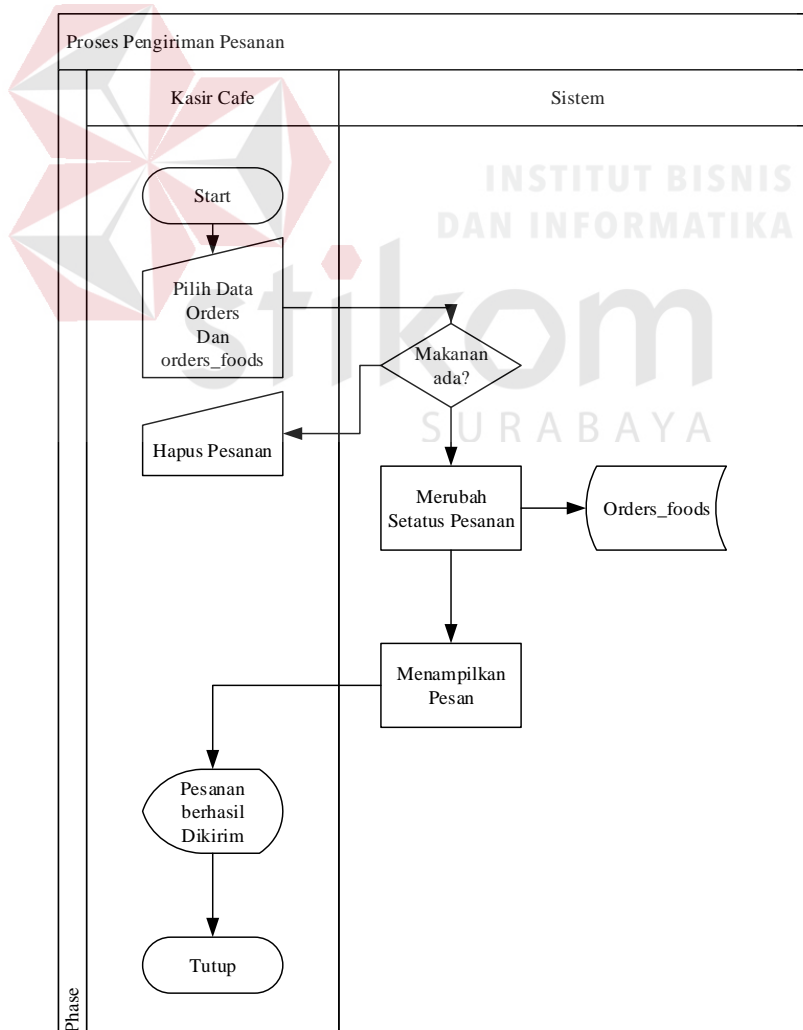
Proses Pengiriman Pesanan

Kasir Cafe

Sistem

INSTITUT BISNIS DAN INFORMATIKA

stikom

SURABAYA

Start

Pilih Data Orders Dan orders_foods

Makanan ada?

Hapus Pesanan

Merubah Setatus Pesanan

Orders_foods

Menampilkan Pesan

Pesanan berhasil Dikirim

Tutup

Phase